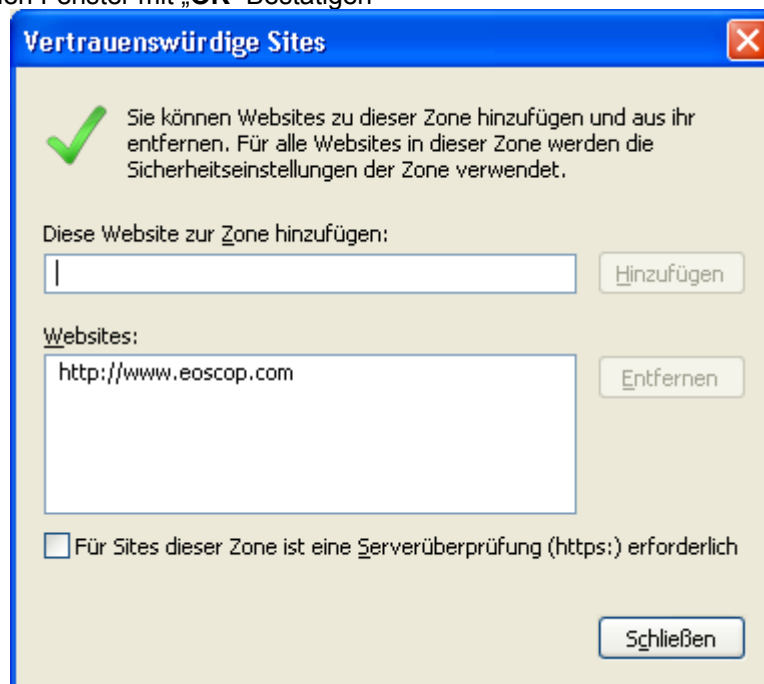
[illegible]en Fenster mit „OK" Bestätigen

Vertrauenswürdige Sites

Sie können Websites zu dieser Zone hinzufügen und aus ihr entfernen. Für alle Websites in dieser Zone werden die Sicherheitseinstellungen der Zone verwendet.

Diese Website zur Zone hinzufügen:

Hinzufügen

Websites:

http://www.eoscop.com

Entfernen

Für Sites dieser Zone ist eine Serverüberprüfung (https:) erforderlich

Schließen